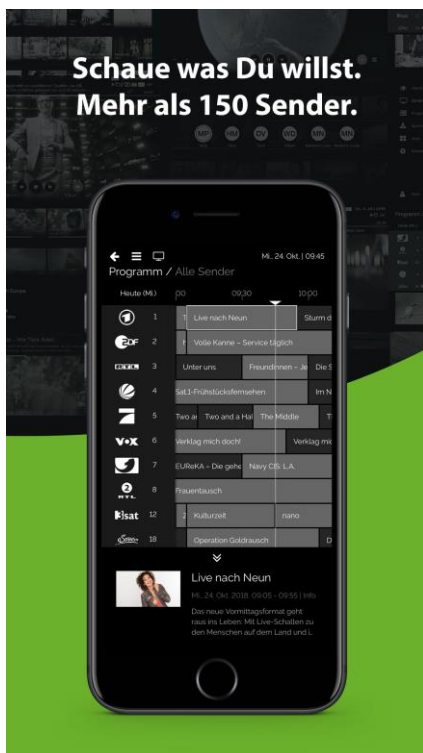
Schaue was Du willst.
Mehr als 150 Sender.

Mi, 24. Okt | 09:45

Programm / Alle Sender

Heute (Mi.) 00 09:30 10:00

1 Live nach Neun Sturm d
2 Volle Kanne - Service täglich
3 Unter uns Freundinnen - Je Die S
4 Sat.1-Frühstücksfernsehen Im N
5 Two a Two and a Ha The Middle T
6 Verklag mich doch! Verklag mi
7 EUReKA - Die gehe Navy CIS: L.A.
8 Frauentausch
12 Kulturzeit nano
18 Operation Goldrausch D

Live nach Neun
Mi, 24. Okt. 2018, 09:05 - 09:55 | Info
Das neue Vormittagsformat geht raus ins Leben: Mit Live-Schalten zu den Menschen auf dem Land und i...